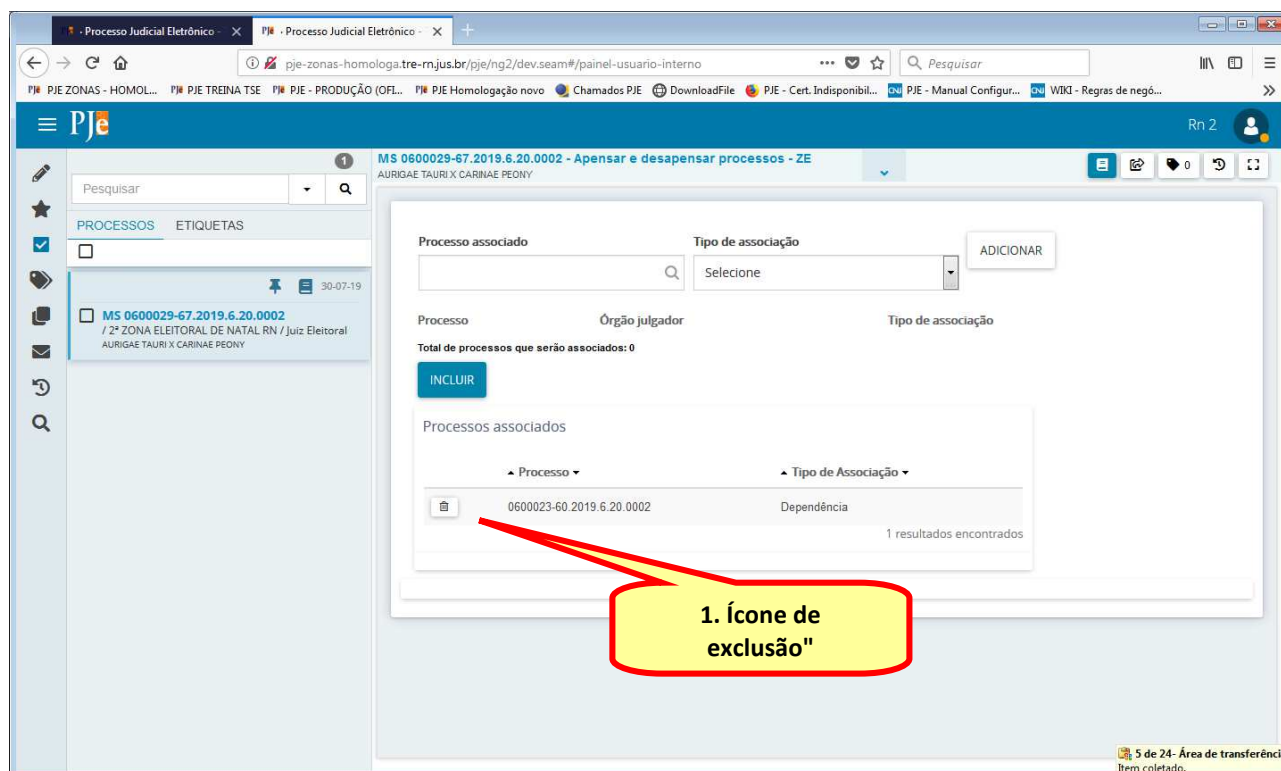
· Processo Judicial Eletrônico - ×
PJe · Processo Judicial Eletrônico - ×
+
pje-zonas-homologa.tre-rn.jus.br/pje/ng2/dev.seam#/painel-usuario-interno
···
Pesquisar
PJE ZONAS - HOMOL... PJE TREINA TSE PJE - PRODUÇÃO (OFI... PJE Homologação novo Chamados PJE DownloadFile PJE - Cert. Indisponibil... PJE - Manual Configur... WIKI - Regras de negó...
PJe
Rn 2
Pesquisar
1
PROCESSOS ETIQUETAS
30-07-19
MS 0600029-67.2019.6.20.0002
/ 2ª ZONA ELEITORAL DE NATAL RN / Juiz Eleitoral
AURIGAE TAURI X CARINAE PEONY
MS 0600029-67.2019.6.20.0002 - Apensar e desapensar processos - ZE
AURIGAE TAURI X CARINAE PEONY
0
Processo associado
Tipo de associação
Selecione
ADICIONAR
Processo
Órgão julgador
Tipo de associação
Total de processos que serão associados: 0
INCLUIR
Processos associados
Processo
Tipo de Associação
0600023-60.2019.6.20.0002
Dependência
1 resultados encontrados
1. Ícone de exclusão"
5 de 24- Área de transferênci
Item coletado.